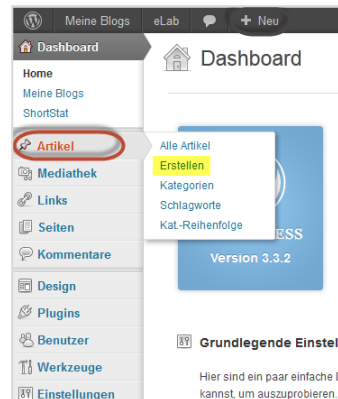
Meine Blogs eLab + Neu

Dashboard

Home
Meine Blogs
ShortStat

Artikel
Mediathek
Links
Seiten
Kommentare
Design
Plugins
Benutzer
Werkzeuge
Einstellungen

Alle Artikel
Erstellen
Kategorien
Schlagworte
Kat.-Reihenfolge

Dashboard

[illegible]ESS
Version 3.3.2

Grundlegende Einste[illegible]

Hier sind ein paar einfache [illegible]
kannst, um auszuprobieren. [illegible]